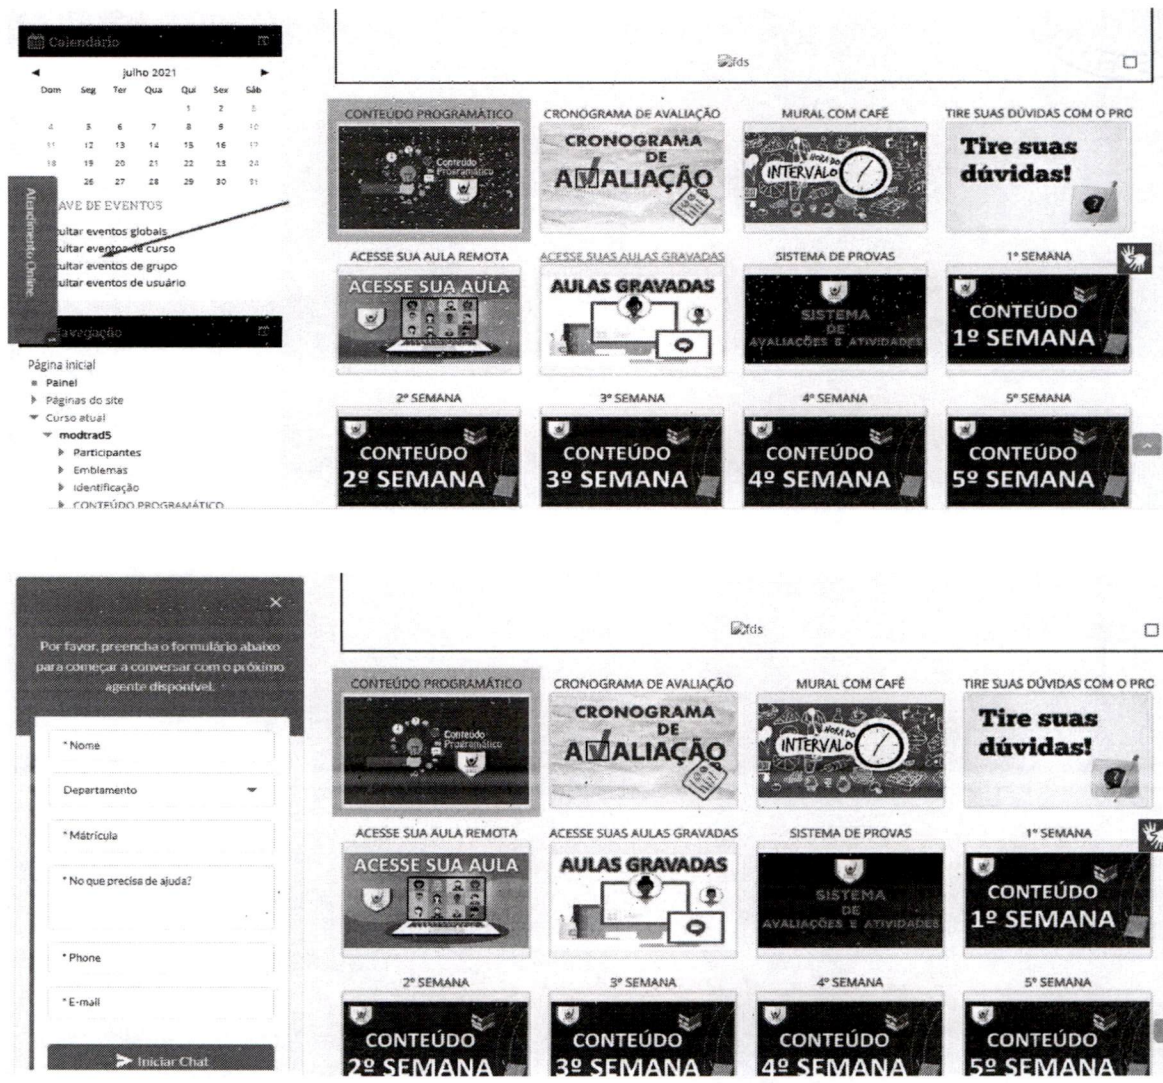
Calendário

julho 2021

| Dom | Seg | Ter | Qua | Qui | Sex | Sáb |
|---|---|---|---|---|---|---|
| | | | | 1 | 2 | 3 |
| 4 | 5 | 6 | 7 | 8 | 9 | 10 |
| 11 | 12 | 13 | 14 | 15 | 16 | 17 |
| 18 | 19 | 20 | 21 | 22 | 23 | 24 |
| | 26 | 27 | 28 | 29 | 30 | 31 |

Atendimento Online

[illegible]AVE DE EVENTOS
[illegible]ultar eventos globais
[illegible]ultar eventos de curso
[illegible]ultar eventos de grupo
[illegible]ultar eventos de usuário

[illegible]avegação

Página inicial
Painel
Páginas do site
Curso atual
modtrad5
Participantes
Emblemas
Identificação
CONTEÚDO PROGRAMÁTICO

fds

CONTEÚDO PROGRAMÁTICO
Conteúdo Programático
CRONOGRAMA DE AVALIAÇÃO
CRONOGRAMA DE AVALIAÇÃO
MURAL COM CAFÉ
HORA DO INTERVALO
TIRE SUAS DÚVIDAS COM O PRO
Tire suas dúvidas!
ACESSE SUA AULA REMOTA
ACESSE SUA AULA
ACESSE SUAS AULAS GRAVADAS
AULAS GRAVADAS
SISTEMA DE PROVAS
SISTEMA DE AVALIAÇÕES E ATIVIDADES
1ª SEMANA
CONTEÚDO 1º SEMANA
2ª SEMANA
CONTEÚDO 2º SEMANA
3ª SEMANA
CONTEÚDO 3º SEMANA
4ª SEMANA
CONTEÚDO 4º SEMANA
5ª SEMANA
CONTEÚDO 5º SEMANA

Por favor, preencha o formulário abaixo para começar a conversar com o próximo agente disponível.

* Nome
Departamento
* Matrícula
* No que precisa de ajuda?
* Phone
* E-mail
Iniciar Chat

fds

CONTEÚDO PROGRAMÁTICO
Conteúdo Programático
CRONOGRAMA DE AVALIAÇÃO
CRONOGRAMA DE AVALIAÇÃO
MURAL COM CAFÉ
HORA DO INTERVALO
TIRE SUAS DÚVIDAS COM O PRO
Tire suas dúvidas!
ACESSE SUA AULA REMOTA
ACESSE SUA AULA
ACESSE SUAS AULAS GRAVADAS
AULAS GRAVADAS
SISTEMA DE PROVAS
SISTEMA DE AVALIAÇÕES E ATIVIDADES
1ª SEMANA
CONTEÚDO 1º SEMANA
2ª SEMANA
CONTEÚDO 2º SEMANA
3ª SEMANA
CONTEÚDO 3º SEMANA
4ª SEMANA
CONTEÚDO 4º SEMANA
5ª SEMANA
CONTEÚDO 5º SEMANA